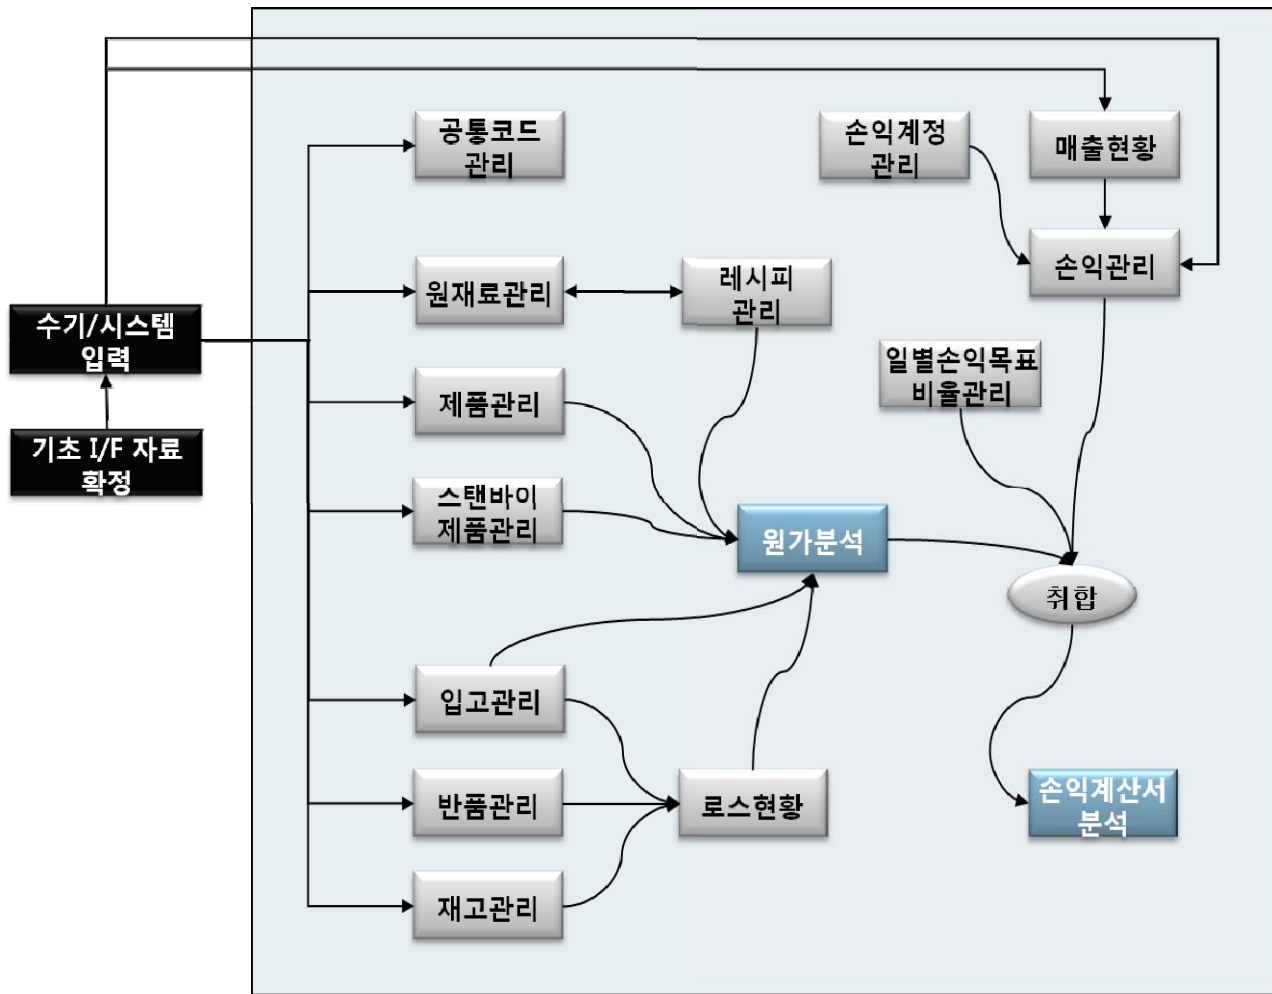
수기/시스템 입력

기초 I/F 자료 확정

공통코드 관리

원재료관리

레시피 관리

제품관리

스탠바이 제품관리

입고관리

반품관리

재고관리

로스현황

원가분석

손익계정 관리

매출현황

손익관리

일별손익목표 비율관리

취합

손익계산서 분석